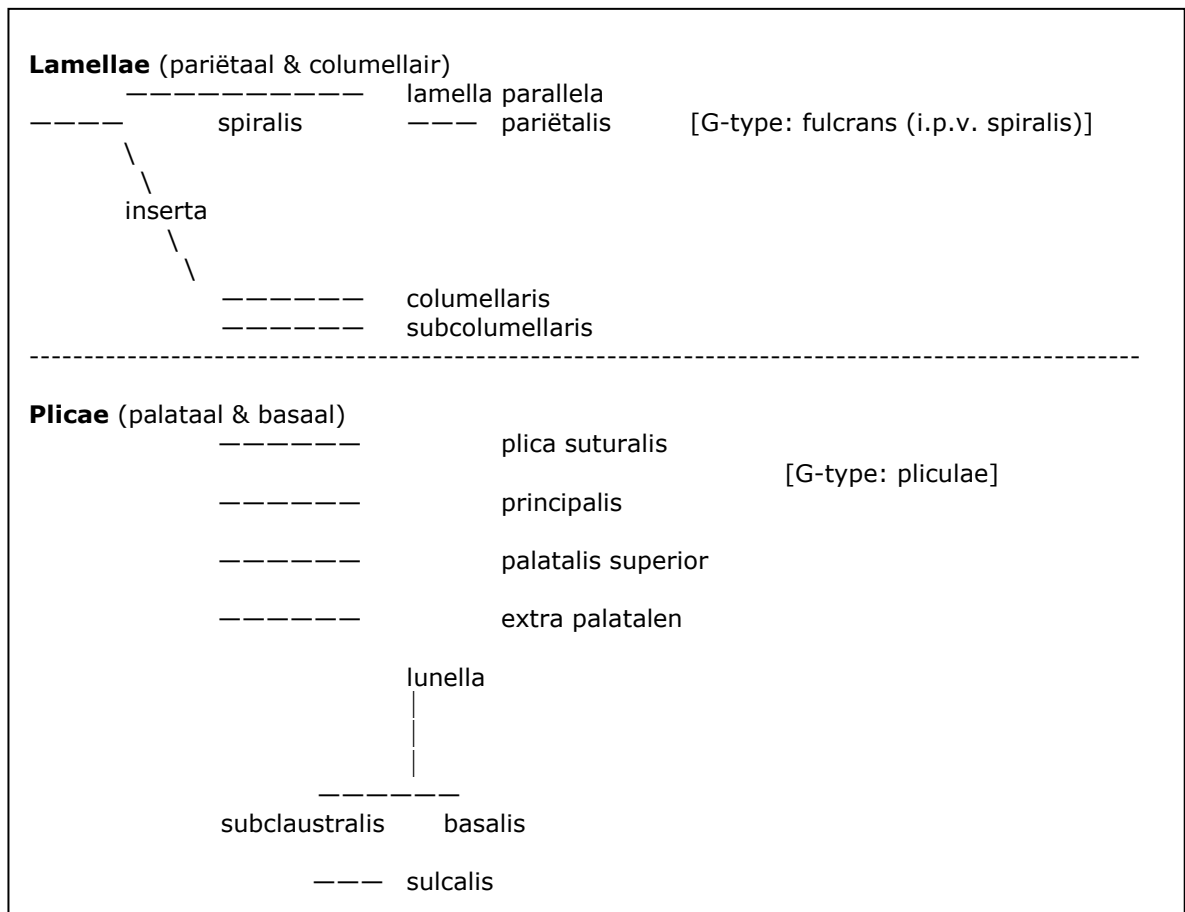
**Lamellae** (pariëtaal & columellair)

lamella parallela

spiralis pariëtalis [G-type: fulcrans (i.p.v. spiralis)]

inserta

columellaris

subcolumellaris

**Plicae** (palataal & basaal)

plica suturalis

[G-type: pliculae]

principalis

palatalis superior

extra palatalen

lunella

subclaustralis basalis

sulcalis